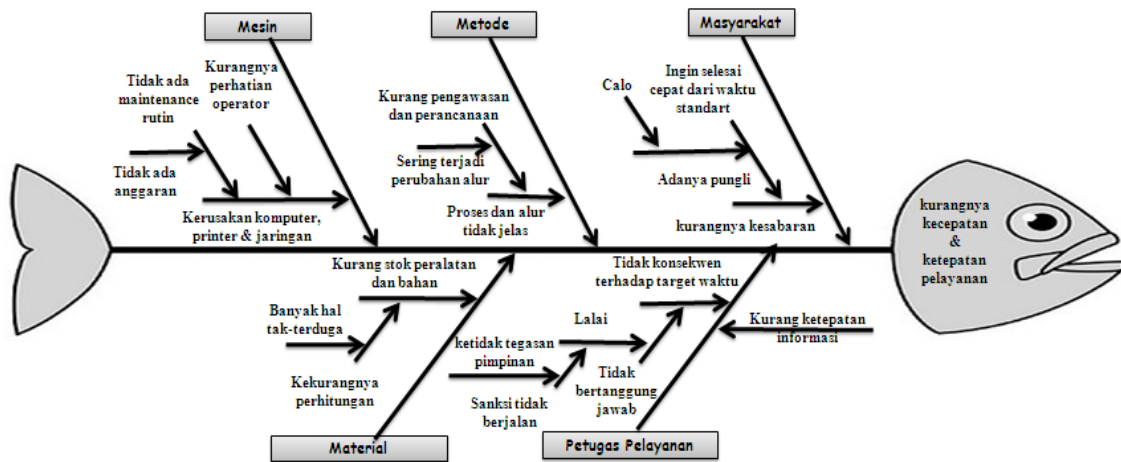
Mesin

Tidak ada maintenance rutin

Kurangnya perhatian operator

Tidak ada anggaran

Kerusakan komputer, printer & jaringan

Metode

Kurang pengawasan dan perancanaan

Sering terjadi perubahan alur

Proses dan alur tidak jelas

Masyarakat

Calo

Ingin selesai cepat dari waktu standart

Adanya pungli

kurangnya kesabaran

kurangnya kecepatan & ketepatan pelayanan

Kurang stok peralatan dan bahan

Banyak hal tak-terduga

Kekurangnya perhitungan

Material

ketidak tegasan pimpinan

Sanksi tidak berjalan

Tidak konsekwen terhadap target waktu

Lalai

Tidak bertanggung jawab

Kurang ketepatan informasi

Petugas Pelayanan